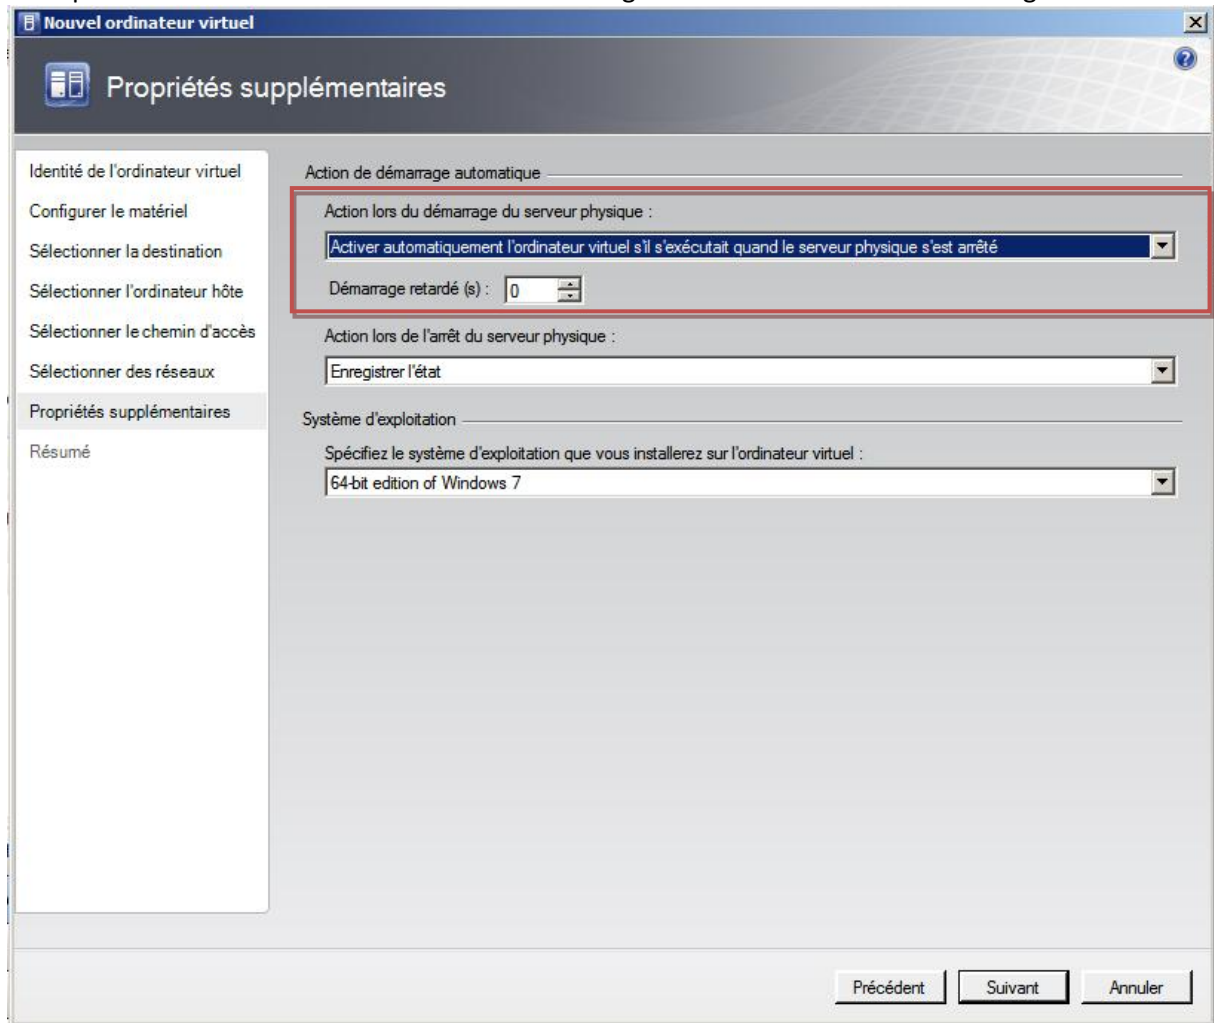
Nouvel ordinateur virtuel

Propriétés supplémentaires

Identité de l'ordinateur virtuel
Configurer le matériel
Sélectionner la destination
Sélectionner l'ordinateur hôte
Sélectionner le chemin d'accès
Sélectionner des réseaux
Propriétés supplémentaires
Résumé

Action de démarrage automatique

Action lors du démarrage du serveur physique :
Activer automatiquement l'ordinateur virtuel s'il s'exécutait quand le serveur physique s'est arrêté
Démarrage retardé (s) : 0

Action lors de l'arrêt du serveur physique :
Enregistrer l'état

Système d'exploitation

Spécifiez le système d'exploitation que vous installerez sur l'ordinateur virtuel :
64-bit edition of Windows 7

Précédent Suivant Annuler